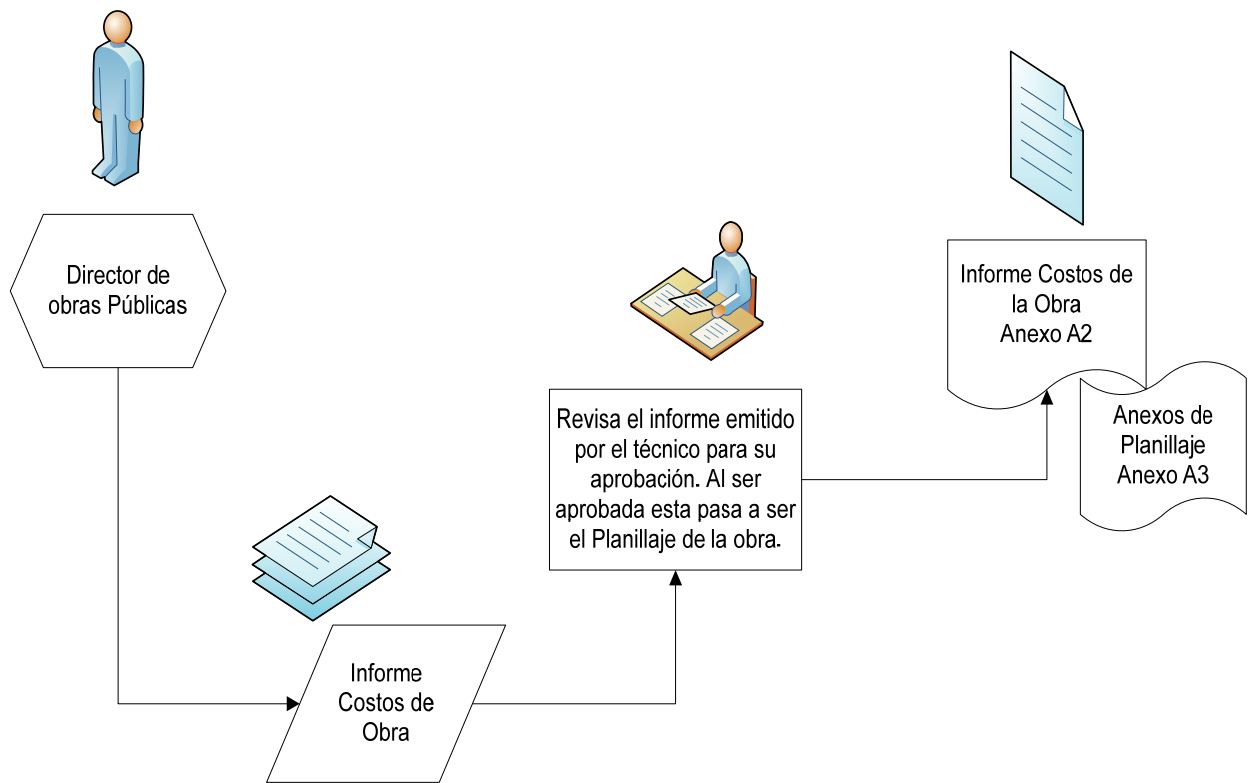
Director de obras Públicas

Informe Costos de Obra

Revisa el informe emitido por el técnico para su aprobación. Al ser aprobada esta pasa a ser el Planillaje de la obra.

Informe Costos de la Obra Anexo A2

Anexos de Planillaje Anexo A3